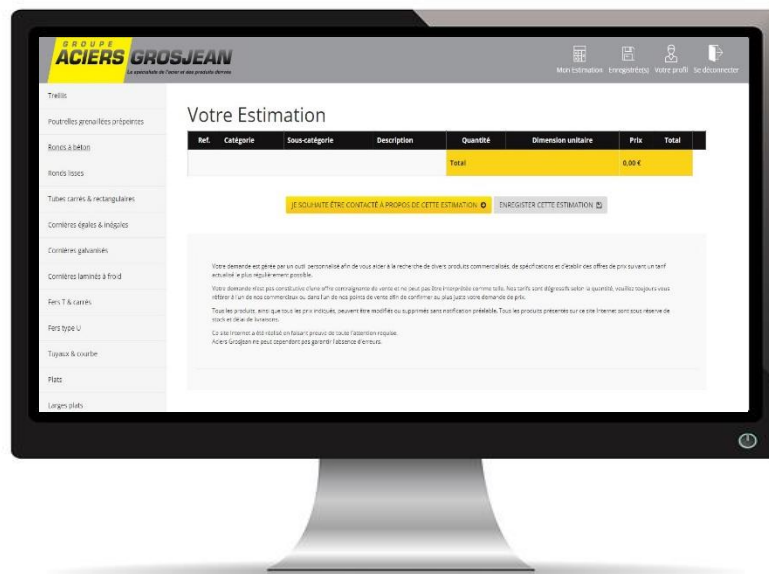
GROUPE
ACIERS GROSJEAN
Le spécialiste de l'acier et des produits dérivés

Mon Estimation Enregistré(s) Votre profil Se déconnecter

Treillis
Poutrelles grenaillées prépeintes
Ronds à béton
Ronds lisses
Tubes carrés & rectangulaires
Cornières égales & inégales
Cornières galvanisées
Cornières laminés à froid
Fers T & carrés
Fers type U
Tuyaux & courbe
Plats
Larges plats

Votre Estimation

| Ref. | Catégorie | Sous-catégorie | Description | Quantité | Dimension unitaire | Prix | Total |
|---|---|---|---|---|---|---|---|
| | | | | Total | | 0,00 € | |

JE SOUHAITE ÊTRE CONTACTÉ À PROPOS DE CETTE ESTIMATION
ENREGISTER CETTE ESTIMATION

Votre demande est gérée par un outil personnalisé afin de vous aider à la recherche de divers produits commercialisés, de spécifications et d'établir des offres de prix suivant un tarif actualisé le plus régulièrement possible.

Votre demande n'est pas constitutive d'une offre contraignante de vente et ne peut pas être interprétée comme telle. Nos tarifs sont dégressifs selon la quantité, veuillez toujours vous référer à l'un de nos commerciaux ou dans l'un de nos points de vente afin de confirmer au plus juste votre demande de prix.

Tous les produits, ainsi que tous les prix indiqués, peuvent être modifiés ou supprimés sans notification préalable. Tous les produits présentés sur ce site Internet sont sous réserve de stock et délai de livraisons.

Ce site Internet a été réalisé en faisant preuve de toute l'attention requise.
Aciers Grosjean ne peut cependant pas garantir l'absence d'erreurs.